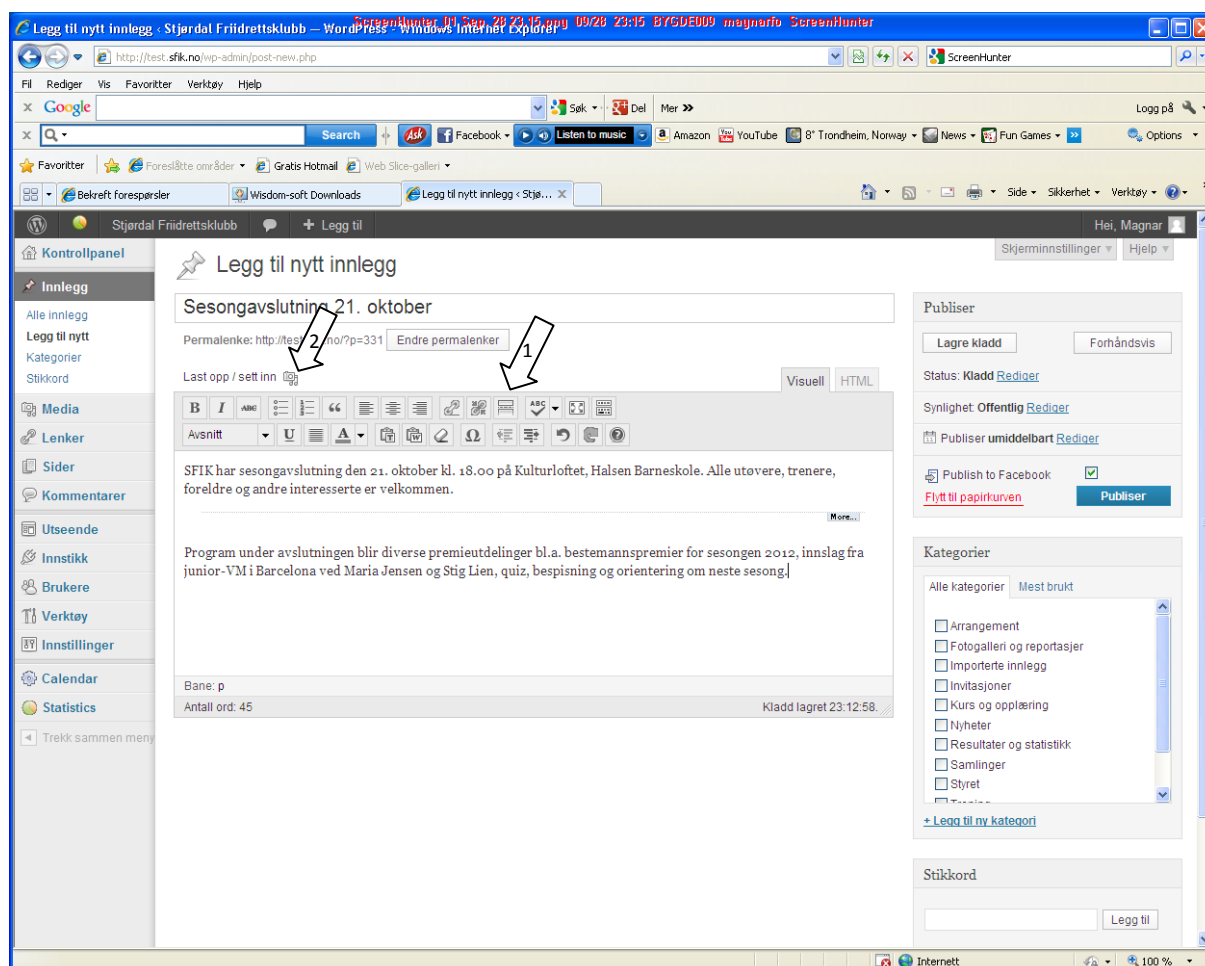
Legg til nytt innlegg ‹ Stjørdal Friidrettsklubb — WordPress - Windows Internet Explorer ScreenHunter 01 Sep. 28 23.15.png 09/28 23:15 BYGDE009 magnarfo ScreenHunter

http://test.sfik.no/wp-admin/post-new.php

ScreenHunter

Fil Rediger Vis Favoritter Verktøy Hjelp

Google Søk Del Mer »

Logg på

Search

Facebook Listen to music Amazon YouTube 8° Trondheim, Norway News Fun Games Options

Favoritter Foreslåtte områder Gratis Hotmail Web Slice-galleri

Bekreft forespørsler Wisdom-soft Downloads Legg til nytt innlegg ‹ Stjø...

Side Sikkerhet Verktøy

Stjørdal Friidrettsklubb Legg til Hei, Magnar

Kontrollpanel
Innlegg
Alle innlegg
Legg til nytt
Kategorier
Stikkord
Media
Lenker
Sider
Kommentarer
Utseende
Innstikk
Brukere
Verktøy
Innstillinger
Calendar
Statistics
Trekk sammen meny

Skjerminnstillinger Hjelp

Legg til nytt innlegg

Sesongavslutning 21. oktober

Permalenke: http://test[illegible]no/?p=331 Endre permalenker

2 1

Last opp / sett inn

Visuell HTML

Avsnitt

SFIK har sesongavslutning den 21. oktober kl. 18.00 på Kulturloftet, Halsen Barneskole. Alle utøvere, trenere, foreldre og andre interesserte er velkommen.

More...

Program under avslutningen blir diverse premieutdelinger bl.a. bestemannspremier for sesongen 2012, innslag fra junior-VM i Barcelona ved Maria Jensen og Stig Lien, quiz, bespisning og orientering om neste sesong.

Bane: p
Antall ord: 45 Kladd lagret 23:12:58.

Publiser
Lagre kladd Forhåndsvis
Status: Kladd Rediger
Synlighet: Offentlig Rediger
Publiser umiddelbart Rediger
Publish to Facebook
Flytt til papirkurven Publiser

Kategorier
Alle kategorier Mest brukt
Arrangement
Fotogalleri og reportasjer
Importerte innlegg
Invitasjoner
Kurs og opplæring
Nyheter
Resultater og statistikk
Samlinger
Styret
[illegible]
+ Legg til ny kategori

Stikkord
Legg til

Internett 100 %